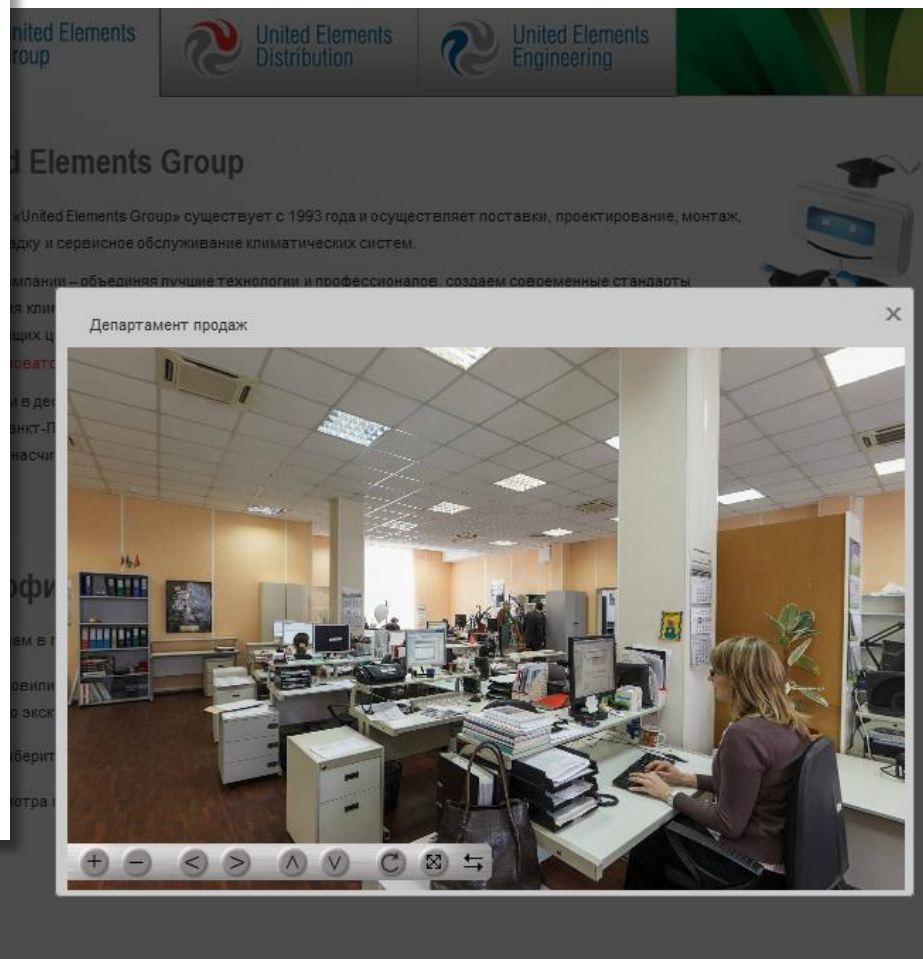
nited Elements
roup

United Elements
Distribution

United Elements
Engineering

d Elements Group

«United Elements Group» существует с 1993 года и осуществляет поставки, проектирование, монтаж, адку и сервисное обслуживание климатических систем.

мпании – объединяя лучшие технологии и профессионалов, создаем современные стандарты я клим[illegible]
щих ц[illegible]
ювато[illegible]

и в де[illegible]
анкт-П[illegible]
насчи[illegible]

офи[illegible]

ам в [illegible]

овили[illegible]
о экск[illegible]

берит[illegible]

отра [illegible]

Департамент продаж

×

+ − < > ∧ ∨